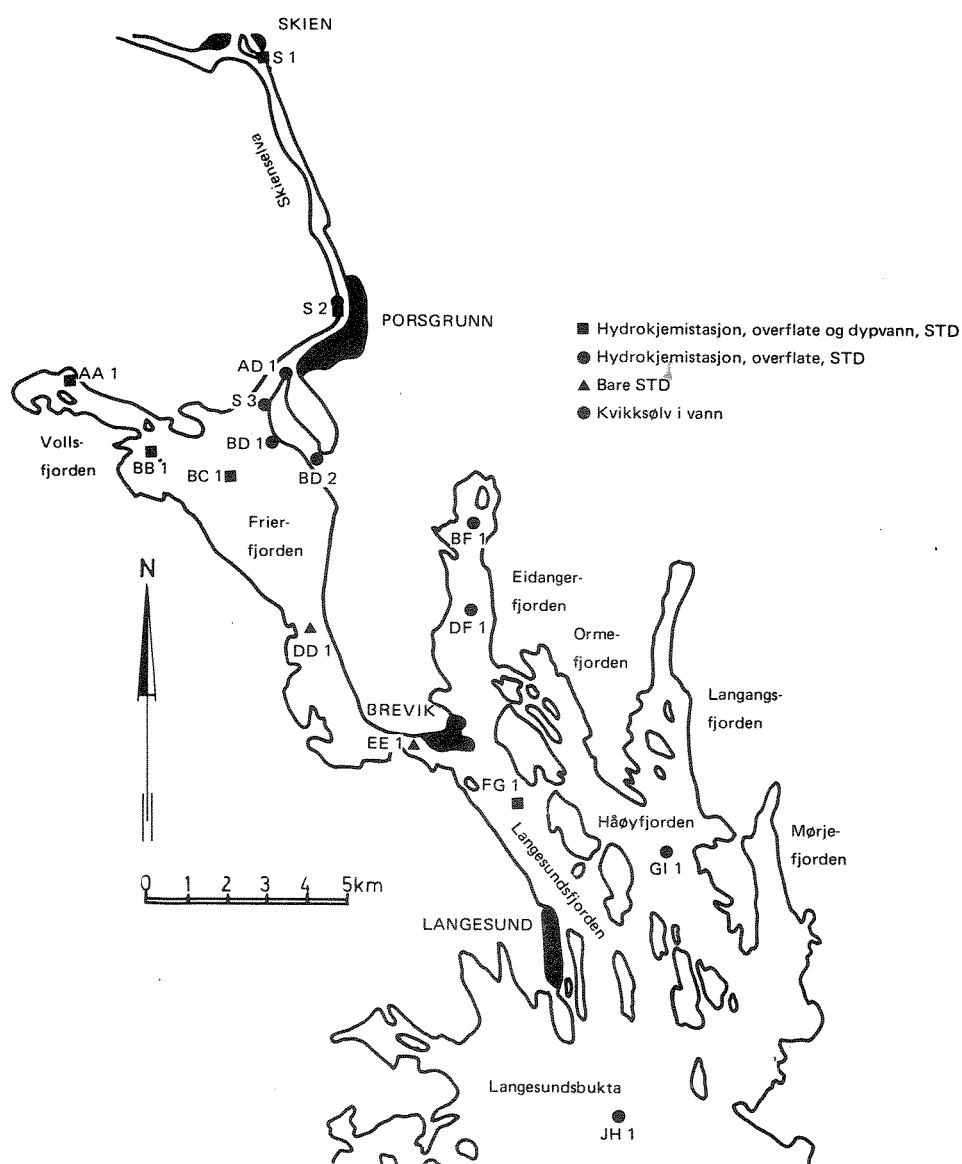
SKIEN
S 1
Skienselva
S 2
PORSGRUNN
■ Hydrokjemistasjon, overflate og dypvann, STD
● Hydrokjemistasjon, overflate, STD
▲ Bare STD
● Kvikksølv i vann
AD 1
AA 1
S 3
BD 1
Volls-fjorden
BB 1
BC 1
BD 2
Frier-fjorden
BF 1
Eidanger-fjorden
N
DF 1
DD 1
Orme-fjorden
Langangs-fjorden
BREVIK
EE 1
FG 1
Håøyfjorden
Langesundsfjorden
Mørje-fjorden
GI 1
0 1 2 3 4 5km
LANGESUND
Langesundsbukta
JH 1